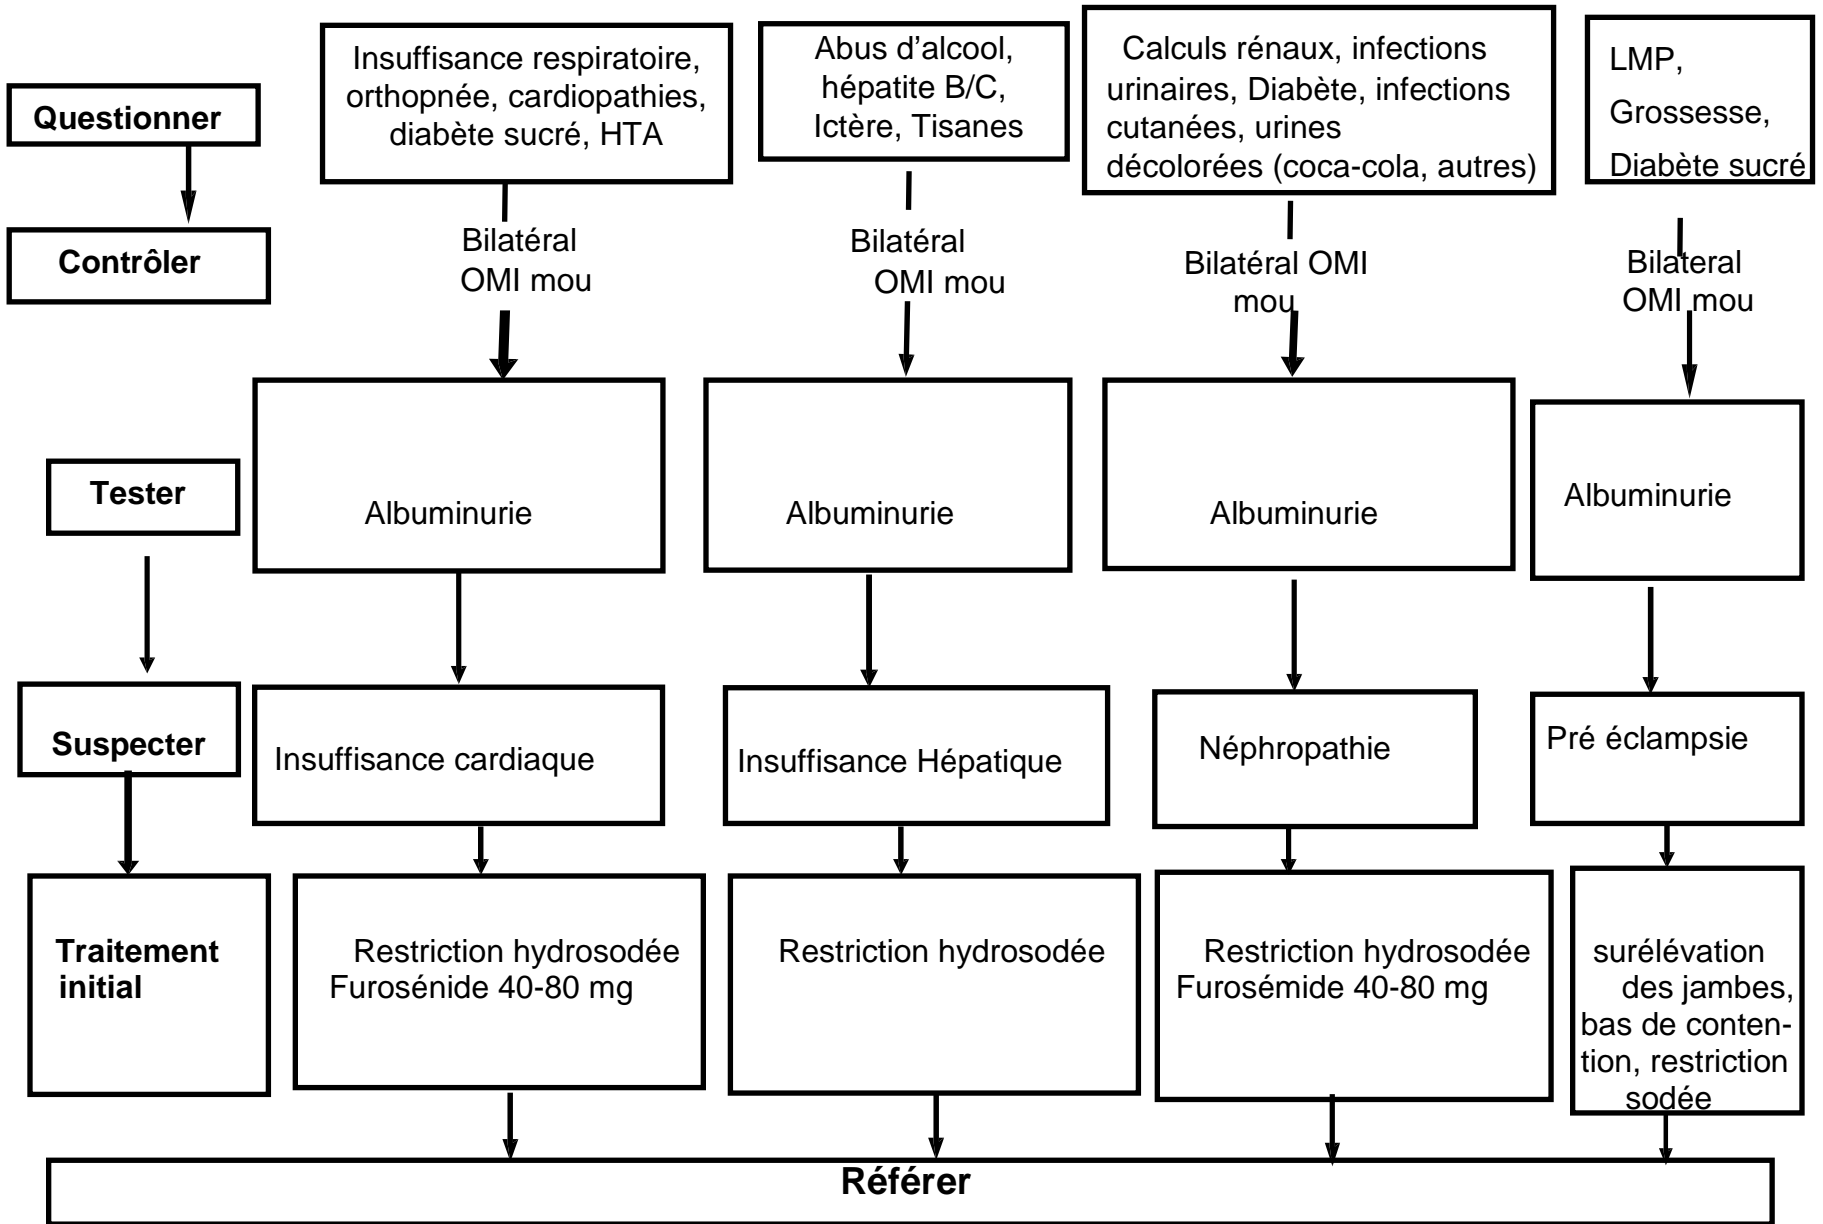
Questionner

Contrôler

Tester

Suspecter

Traitement initial

Insuffisance respiratoire, orthopnée, cardiopathies, diabète sucré, HTA

Bilatéral OMI mou

Albuminurie

Insuffisance cardiaque

Restriction hydrosodée Furosénide 40-80 mg

Abus d'alcool, hépatite B/C, Ictère, Tisanes

Bilatéral OMI mou

Albuminurie

Insuffisance Hépatique

Restriction hydrosodée

Calculs rénaux, infections urinaires, Diabète, infections cutanées, urines décolorées (coca-cola, autres)

Bilatéral OMI mou

Albuminurie

Néphropathie

Restriction hydrosodée Furosémide 40-80 mg

LMP, Grossesse, Diabète sucré

Bilatéral OMI mou

Albuminurie

Pré éclampsie

surélévation des jambes, bas de contention, restriction sodée

Référer